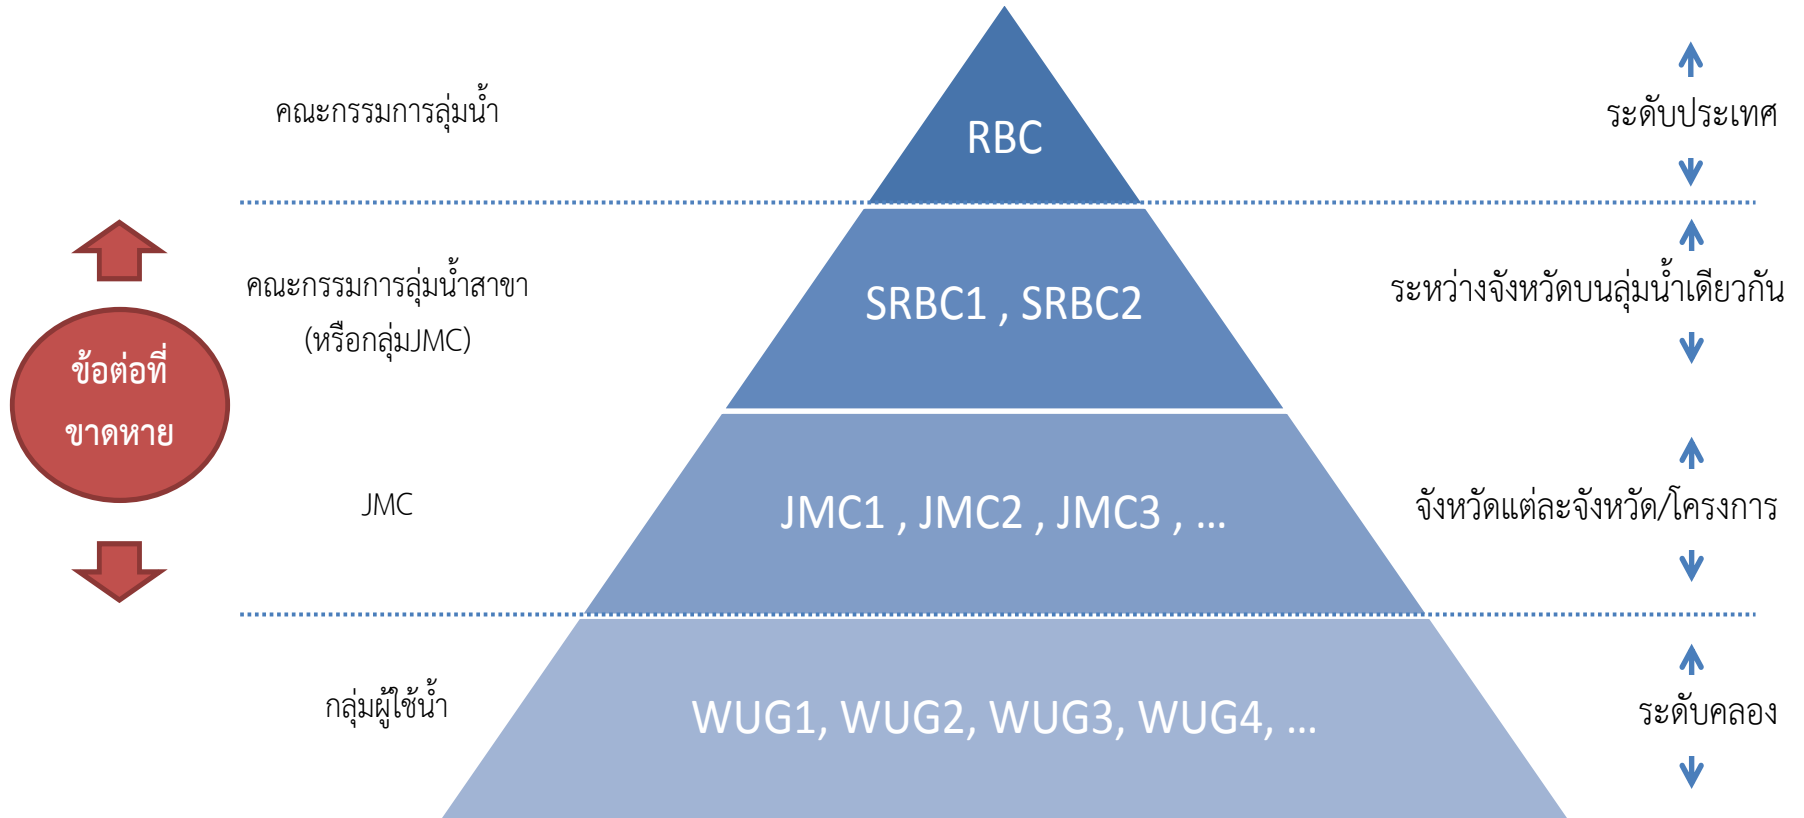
คณะกรรมการลุ่มน้ำ

RBC

ระดับประเทศ

ข้อต่อที่ขาดหาย

คณะกรรมการลุ่มน้ำสาขา (หรือกลุ่มJMC)

SRBC1 , SRBC2

ระหว่างจังหวัดบนลุ่มน้ำเดียวกัน

JMC

JMC1 , JMC2 , JMC3 , ...

จังหวัดแต่ละจังหวัด/โครงการ

กลุ่มผู้ใช้น้ำ

WUG1, WUG2, WUG3, WUG4, ...

ระดับคลอง